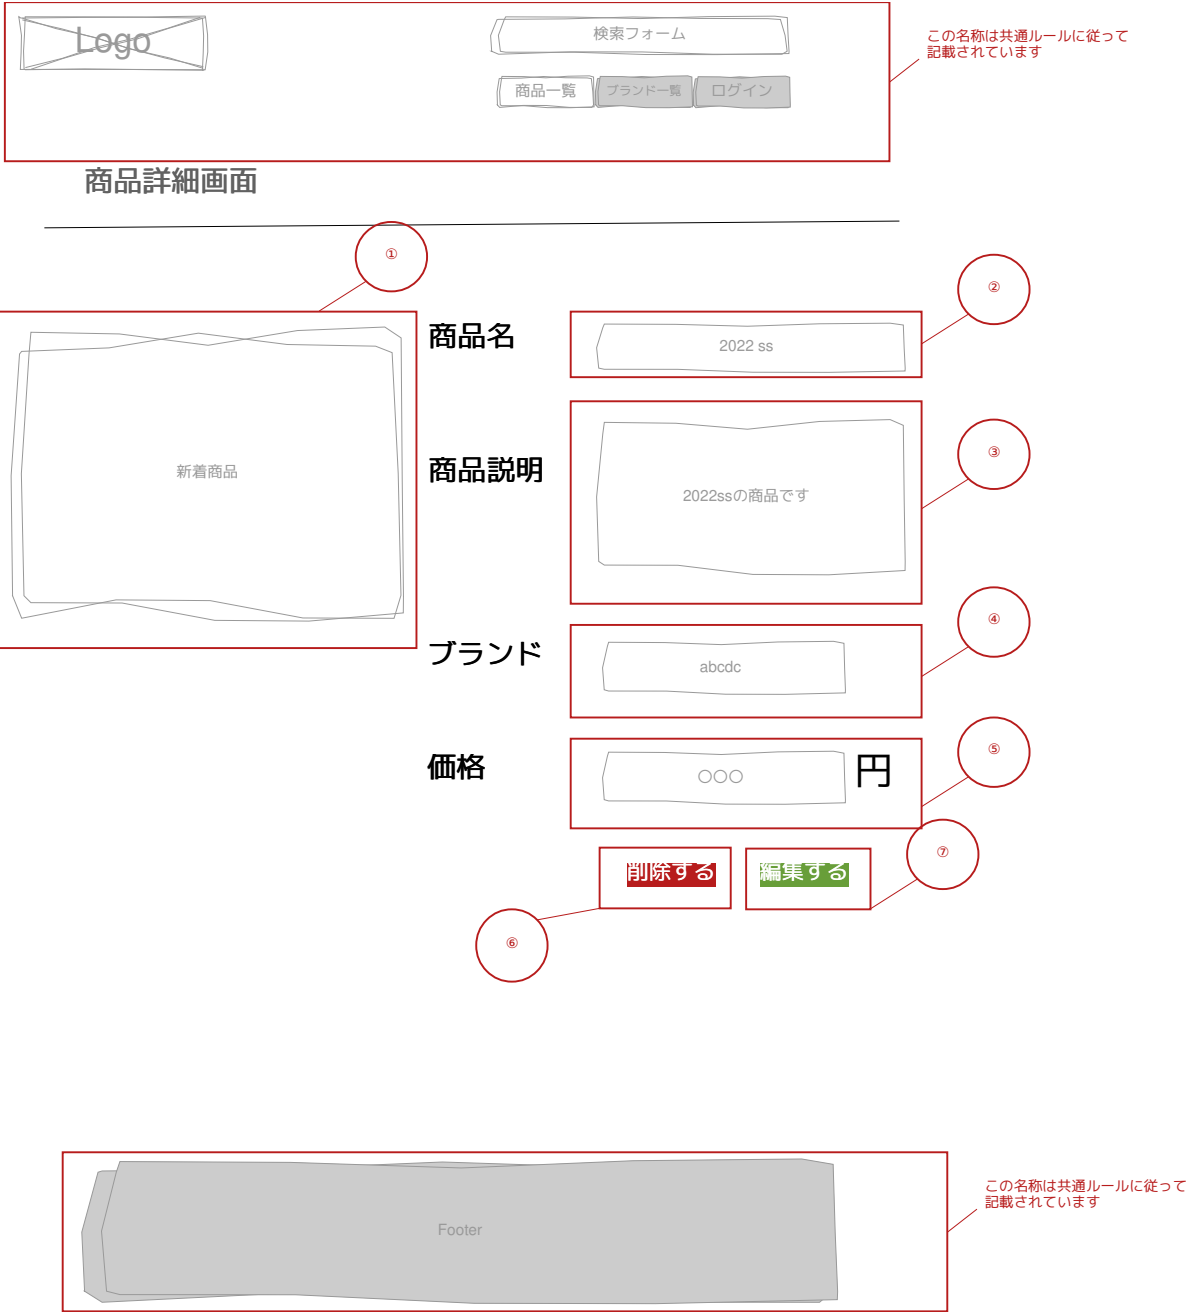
Logo

検索フォーム

商品一覧 ブランド一覧 ログイン

この名称は共通ルールに従って記載されています

商品詳細画面

①

新着商品

商品名

2022 ss

②

商品説明

2022ssの商品です

③

ブランド

abcdc

④

価格

○○○

円

⑤

削除する

編集する

⑦

⑥

Footer

この名称は共通ルールに従って記載されています